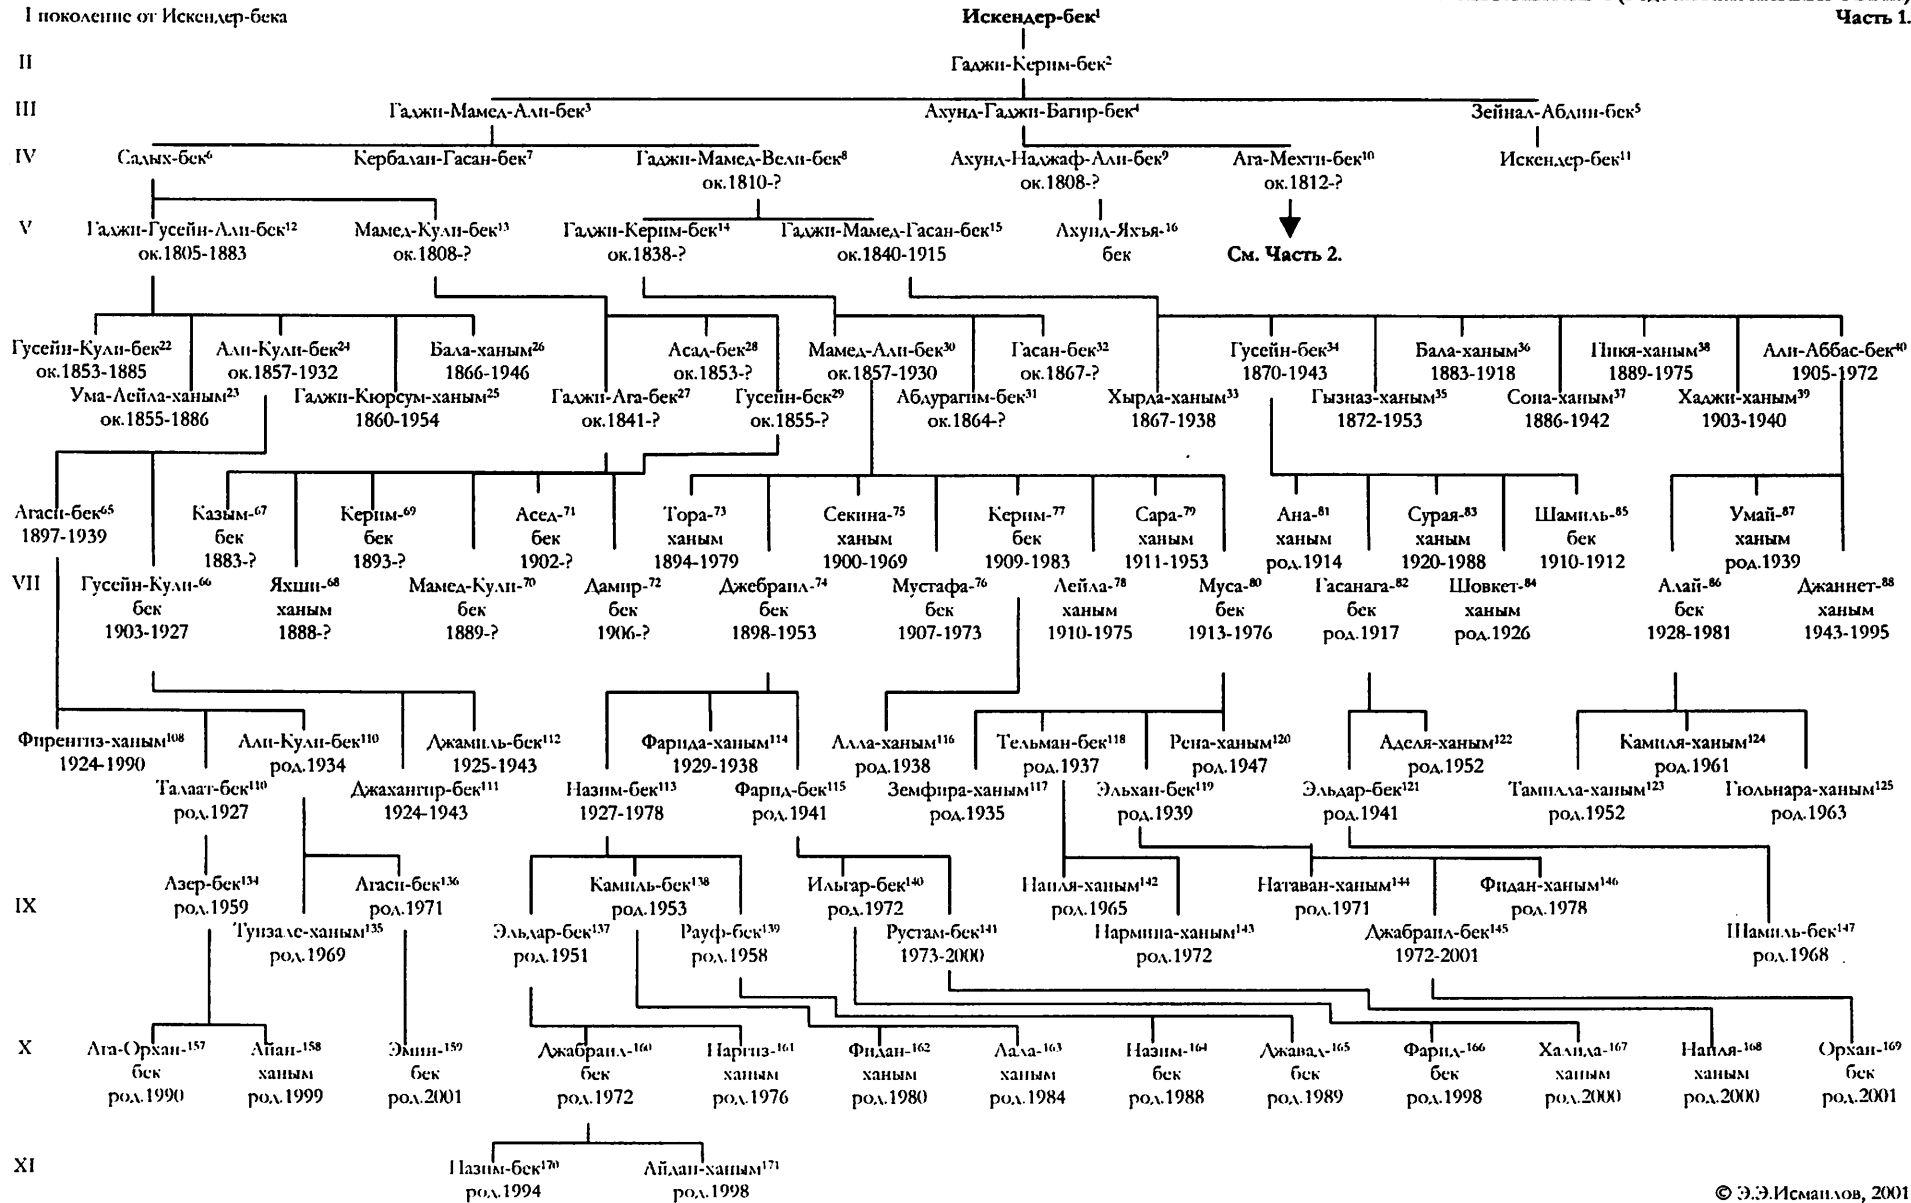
I поколение от Искендер-бека

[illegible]
Часть 1.

Искендер-бек$^1$

II
Гаджи-Керим-бек$^2$

III
Гаджи-Мамед-Али-бек$^3$
Ахунд-Гаджи-Багир-бек$^4$
Зейнал-Абдин-бек$^5$

IV
Садых-бек$^6$
Кербалаи-Гасан-бек$^7$
Гаджи-Мамед-Вели-бек$^8$ ок.1810-?
Ахунд-Наджаф-Али-бек$^9$ ок.1808-?
Ага-Мехти-бек$^{10}$ ок.1812-?
Искендер-бек$^{11}$

V
Гаджи-Гусейн-Али-бек$^{12}$ ок.1805-1883
Мамед-Кули-бек$^{13}$ ок.1808-?
Гаджи-Керим-бек$^{14}$ ок.1838-?
Гаджи-Мамед-Гасан-бек$^{15}$ ок.1840-1915
Ахунд-Яхъя-$^{16}$ бек
См. Часть 2.

Гусейн-Кули-бек$^{22}$ ок.1853-1885
Ума-Лейла-ханым$^{23}$ ок.1855-1886
Али-Кули-бек$^{24}$ ок.1857-1932
Гаджи-Кюрсум-ханым$^{25}$ 1860-1954
Бала-ханым$^{26}$ 1866-1946
Гаджи-Ага-бек$^{27}$ ок.1841-?
Асад-бек$^{28}$ ок.1853-?
Гусейн-бек$^{29}$ ок.1855-?
Мамед-Али-бек$^{30}$ ок.1857-1930
Абдурагим-бек$^{31}$ ок.1864-?
Гасан-бек$^{32}$ ок.1867-?
Хырда-ханым$^{33}$ 1867-1938
Гусейн-бек$^{34}$ 1870-1943
Гызназ-ханым$^{35}$ 1872-1953
Бала-ханым$^{36}$ 1883-1918
Сона-ханым$^{37}$ 1886-1942
Пикя-ханым$^{38}$ 1889-1975
Хаджи-ханым$^{39}$ 1903-1940
Али-Аббас-бек$^{40}$ 1905-1972

Агаси-бек$^{65}$ 1897-1939
Казым-$^{67}$ бек 1883-?
Керим-$^{69}$ бек 1893-?
Асед-$^{71}$ бек 1902-?
Тора-$^{73}$ ханым 1894-1979
Секина-$^{75}$ ханым 1900-1969
Керим-$^{77}$ бек 1909-1983
Сара-$^{79}$ ханым 1911-1953
Ана-$^{81}$ ханым род.1914
Сурая-$^{83}$ ханым 1920-1988
Шамиль-$^{85}$ бек 1910-1912
Умай-$^{87}$ ханым род.1939

VII
Гусейн-Кули-$^{66}$ бек 1903-1927
Яхши-$^{68}$ ханым 1888-?
Мамед-Кули-$^{70}$ бек 1889-?
Дамир-$^{72}$ бек 1906-?
Джебраил-$^{74}$ бек 1898-1953
Мустафа-$^{76}$ бек 1907-1973
Лейла-$^{78}$ ханым 1910-1975
Муса-$^{80}$ бек 1913-1976
Гасанага-$^{82}$ бек род.1917
Шовкет-$^{84}$ ханым род.1926
Алай-$^{86}$ бек 1928-1981
Джаннет-$^{88}$ ханым 1943-1995

Фиренгиз-ханым$^{108}$ 1924-1990
Али-Кули-бек$^{110}$ род.1934
Джамиль-бек$^{112}$ 1925-1943
Талаат-бек$^{110}$ род.1927
Джахангир-бек$^{111}$ 1924-1943
Фарида-ханым$^{114}$ 1929-1938
Назим-бек$^{113}$ 1927-1978
Фарид-бек$^{115}$ род.1941
Алла-ханым$^{116}$ род.1938
Земфира-ханым$^{117}$ род.1935
Тельман-бек$^{118}$ род.1937
Эльхан-бек$^{119}$ род.1939
Рена-ханым$^{120}$ род.1947
Аделя-ханым$^{122}$ род.1952
Эльдар-бек$^{121}$ род.1941
Камиля-ханым$^{124}$ род.1961
Тамилла-ханым$^{123}$ род.1952
Гюльнара-ханым$^{125}$ род.1963

IX
Азер-бек$^{134}$ род.1959
Агаси-бек$^{136}$ род.1971
Тунзале-ханым$^{135}$ род.1969
Камиль-бек$^{138}$ род.1953
Эльдар-бек$^{137}$ род.1951
Рауф-бек$^{139}$ род.1958
Ильгар-бек$^{140}$ род.1972
Рустам-бек$^{141}$ 1973-2000
Наиля-ханым$^{142}$ род.1965
Нармина-ханым$^{143}$ род.1972
Натаван-ханым$^{144}$ род.1971
Фидан-ханым$^{146}$ род.1978
Джабраил-бек$^{145}$ 1972-2001
Шамиль-бек$^{147}$ род.1968

X
Ага-Орхан-$^{157}$ бек род.1990
Айан-$^{158}$ ханым род.1999
Эмин-$^{159}$ бек род.2001
Джабраил-$^{160}$ бек род.1972
Наргиз-$^{161}$ ханым род.1976
Фидан-$^{162}$ ханым род.1980
Лала-$^{163}$ ханым род.1984
Назим-$^{164}$ бек род.1988
Джавад-$^{165}$ бек род.1989
Фарид-$^{166}$ бек род.1998
Халида-$^{167}$ ханым род.2000
Наиля-$^{168}$ ханым род.2000
Орхан-$^{169}$ бек род.2001

XI
Назим-бек$^{170}$ род.1994
Айдан-ханым$^{171}$ род.1998

© Э.Э.Исмаилов, 2001